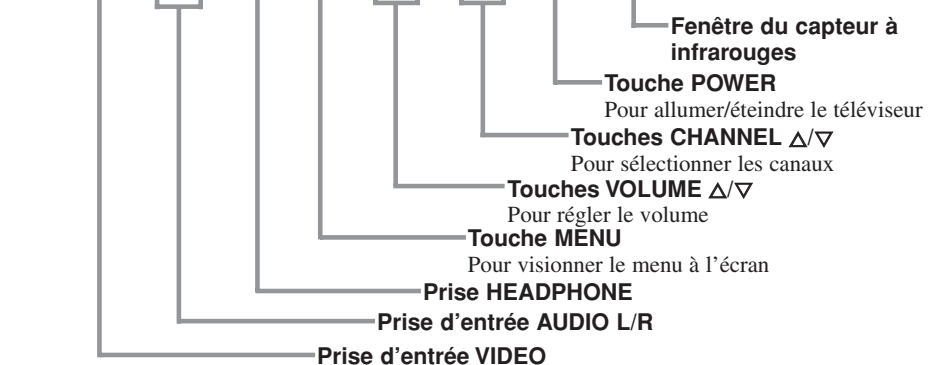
Fenêtre du capteur à infrarouges

Touche POWER
Pour allumer/éteindre le téléviseur

Touches CHANNEL $\triangle/\triangledown$
Pour sélectionner les canaux

Touches VOLUME $\triangle/\triangledown$
Pour régler le volume

Touche MENU
Pour visionner le menu à l'écran

Prise HEADPHONE

Prise d'entrée AUDIO L/R

Prise d'entrée VIDEO